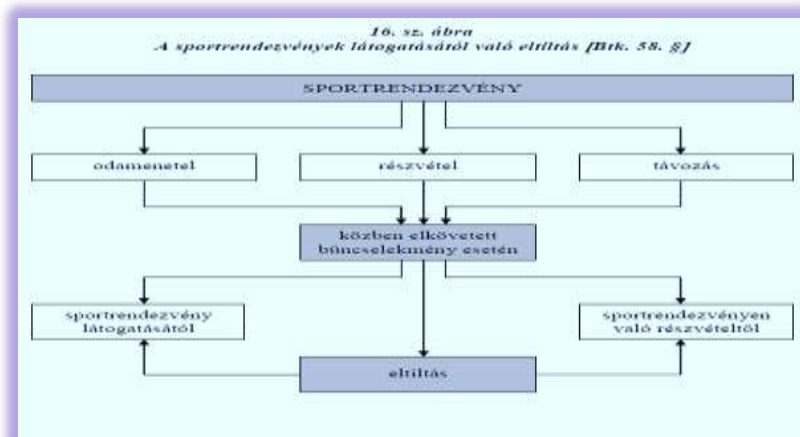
16. sz. ábra
A sportrendezvények látogatásától való eltiltás [Btk. 58. §]

SPORTRENDEZVÉNY

odamenetel

részvétel

távozás

közben elkövetett bűncselekmény esetén

sportrendezvény látogatásától

sportrendezvényen való részvételtől

eltiltás